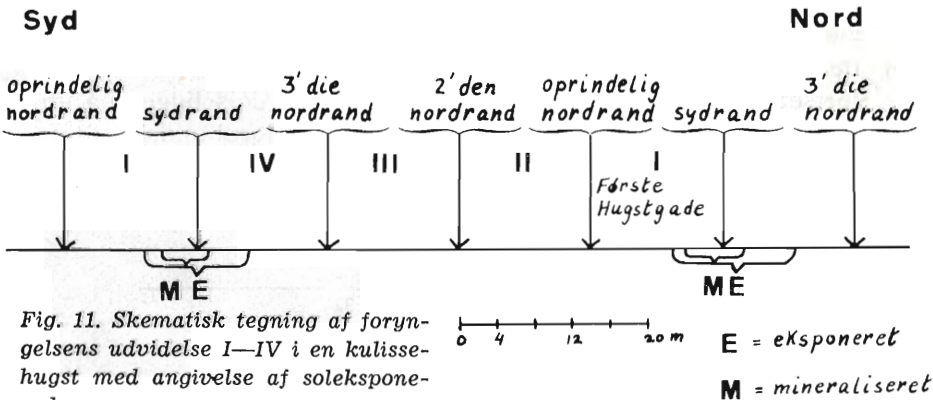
Syd

Nord

oprindelig nordrand

sydrand

3' die nordrand

2' den nordrand

oprindelig nordrand

sydrand

3' die nordrand

I

IV

III

II

I

Første Hugstgade

M E

M E

Fig. 11. Skematisk tegning af foryngelsens udvidelse I—IV i en kulissehugst med angivelse af solekspone-

0 4 12 20 m

E = eksponeret

M = mineraliseret